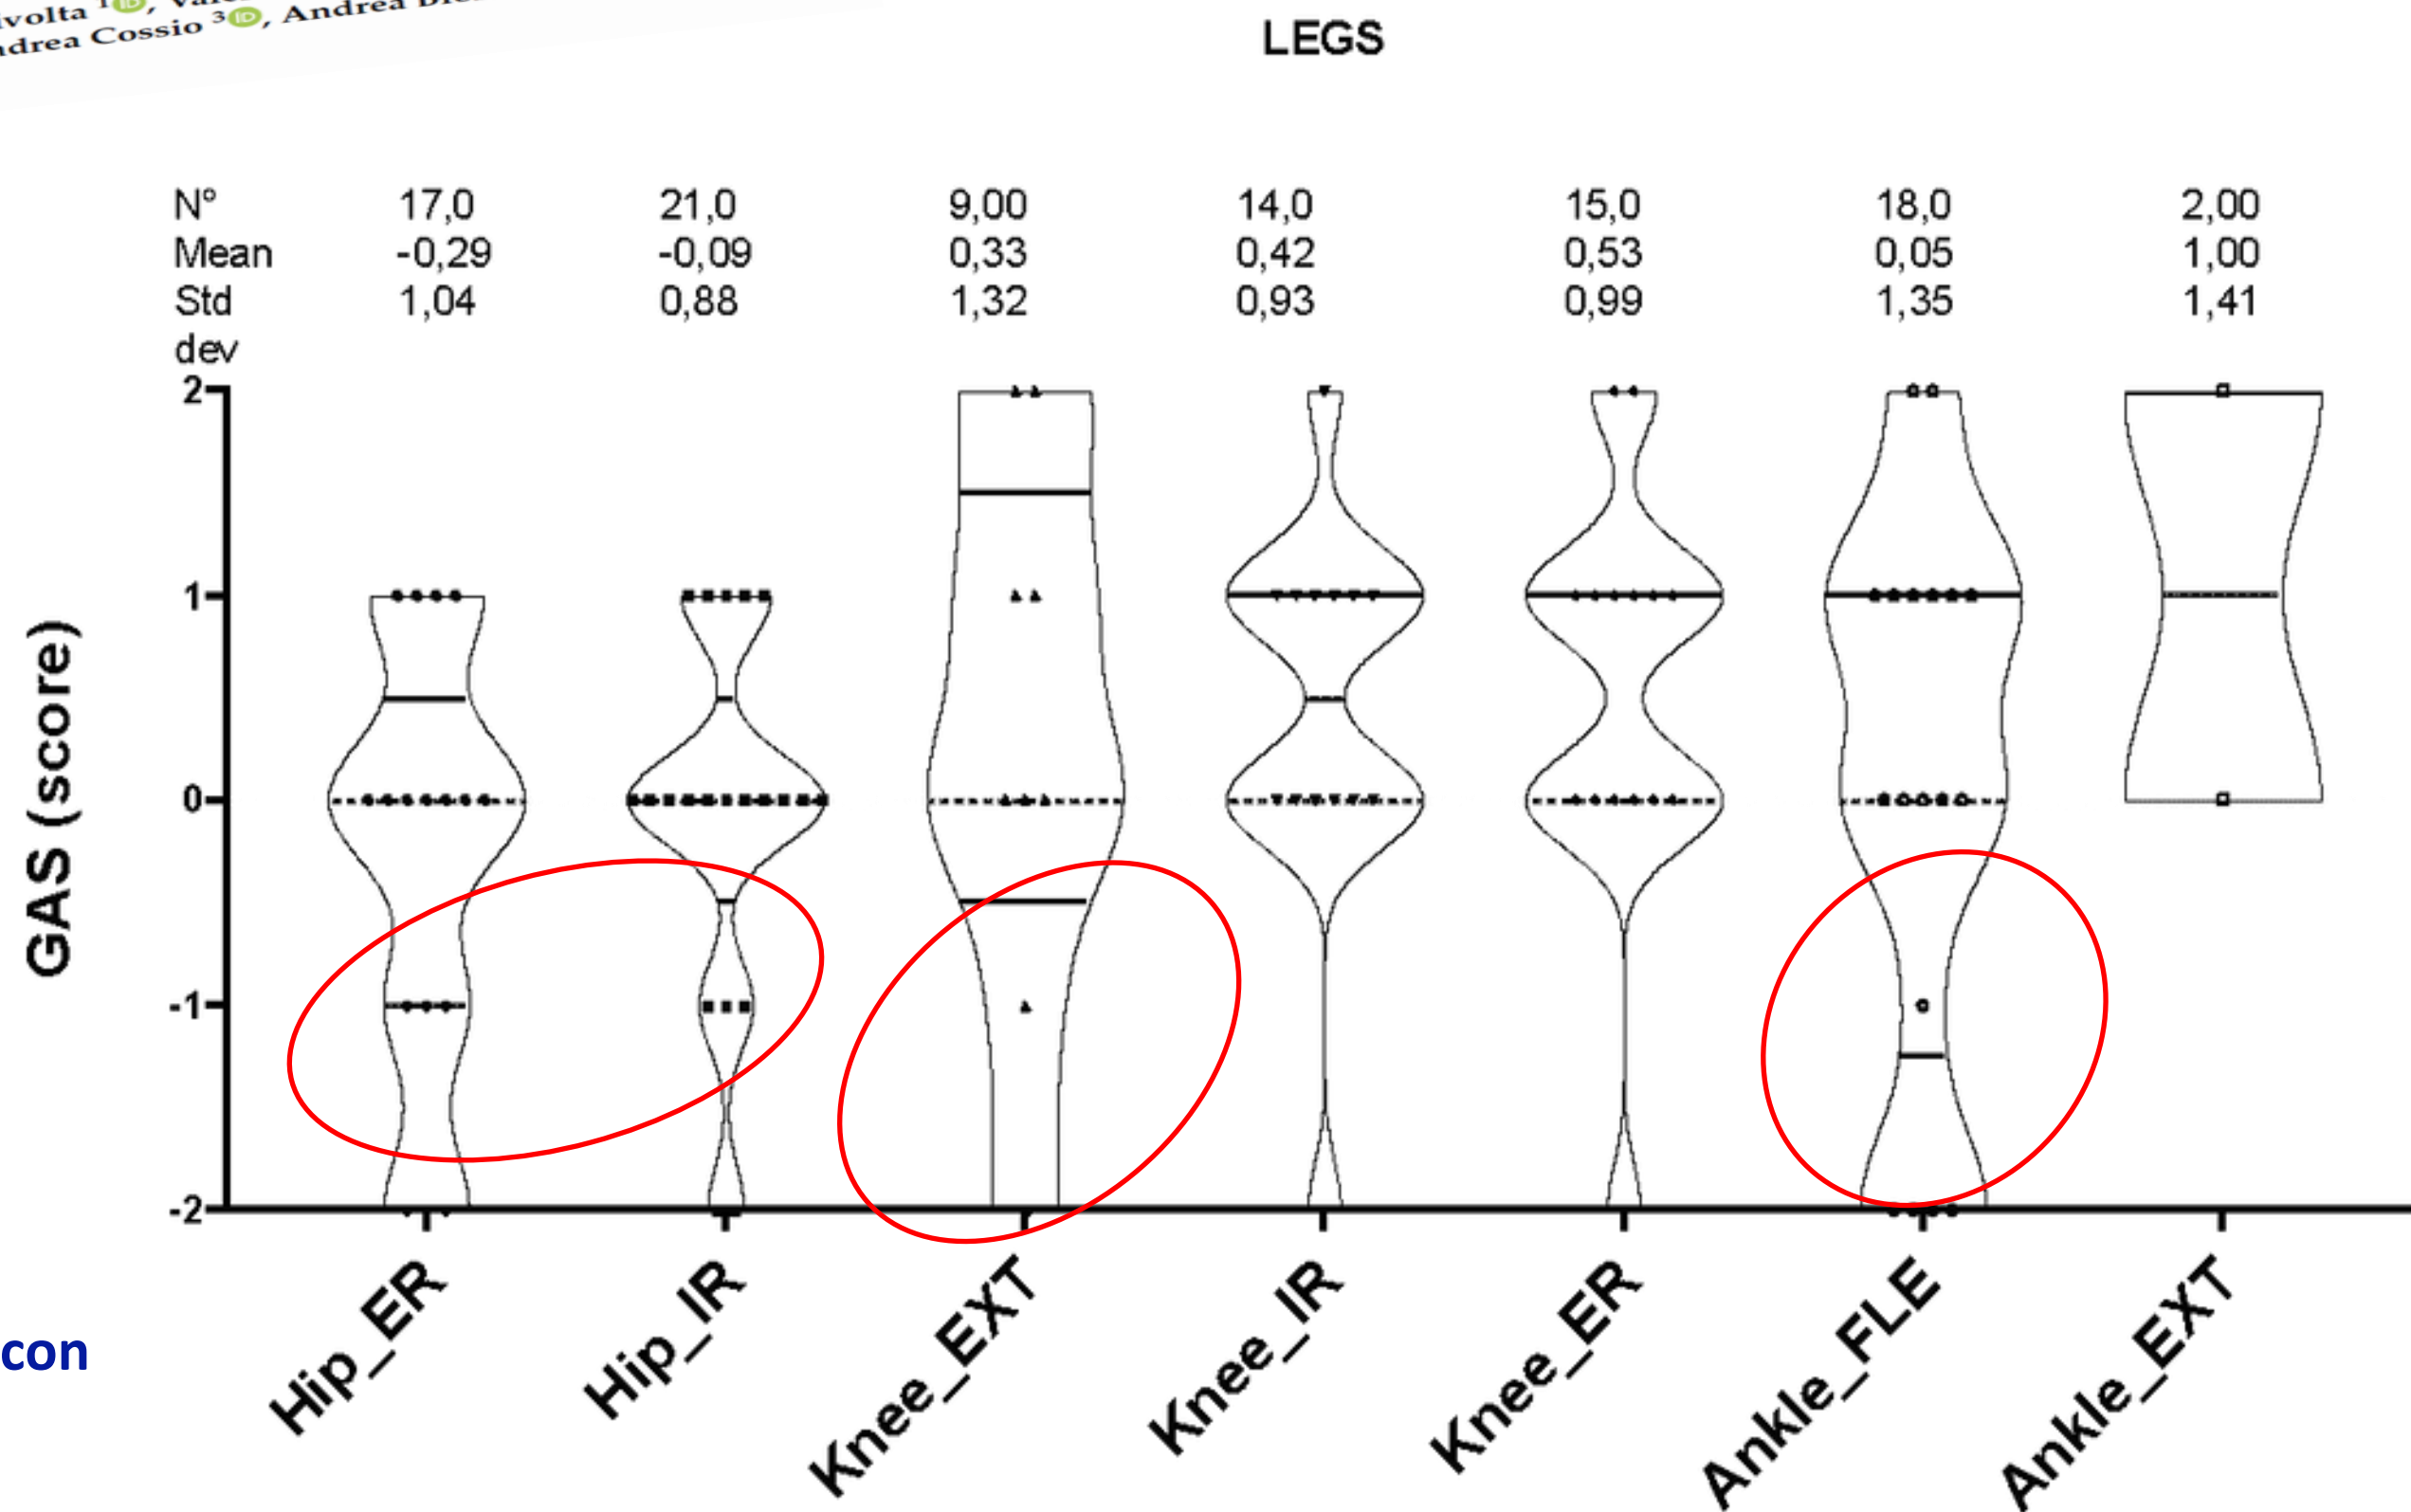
ivolta 1, Vale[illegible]
ndrea Cossio 3, Andrea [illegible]

LEGS

| N° | 17,0 | 21,0 | 9,00 | 14,0 | 15,0 | 18,0 | 2,00 |
|---|---|---|---|---|---|---|---|
| Mean | -0,29 | -0,09 | 0,33 | 0,42 | 0,53 | 0,05 | 1,00 |
| Std dev | 1,04 | 0,88 | 1,32 | 0,93 | 0,99 | 1,35 | 1,41 |

GAS (score)

2
1
0
-1
-2

Hip_ER
Hip_IR
Knee_EXT
Knee_IR
Knee_ER
Ankle_FLE
Ankle_EXT

con